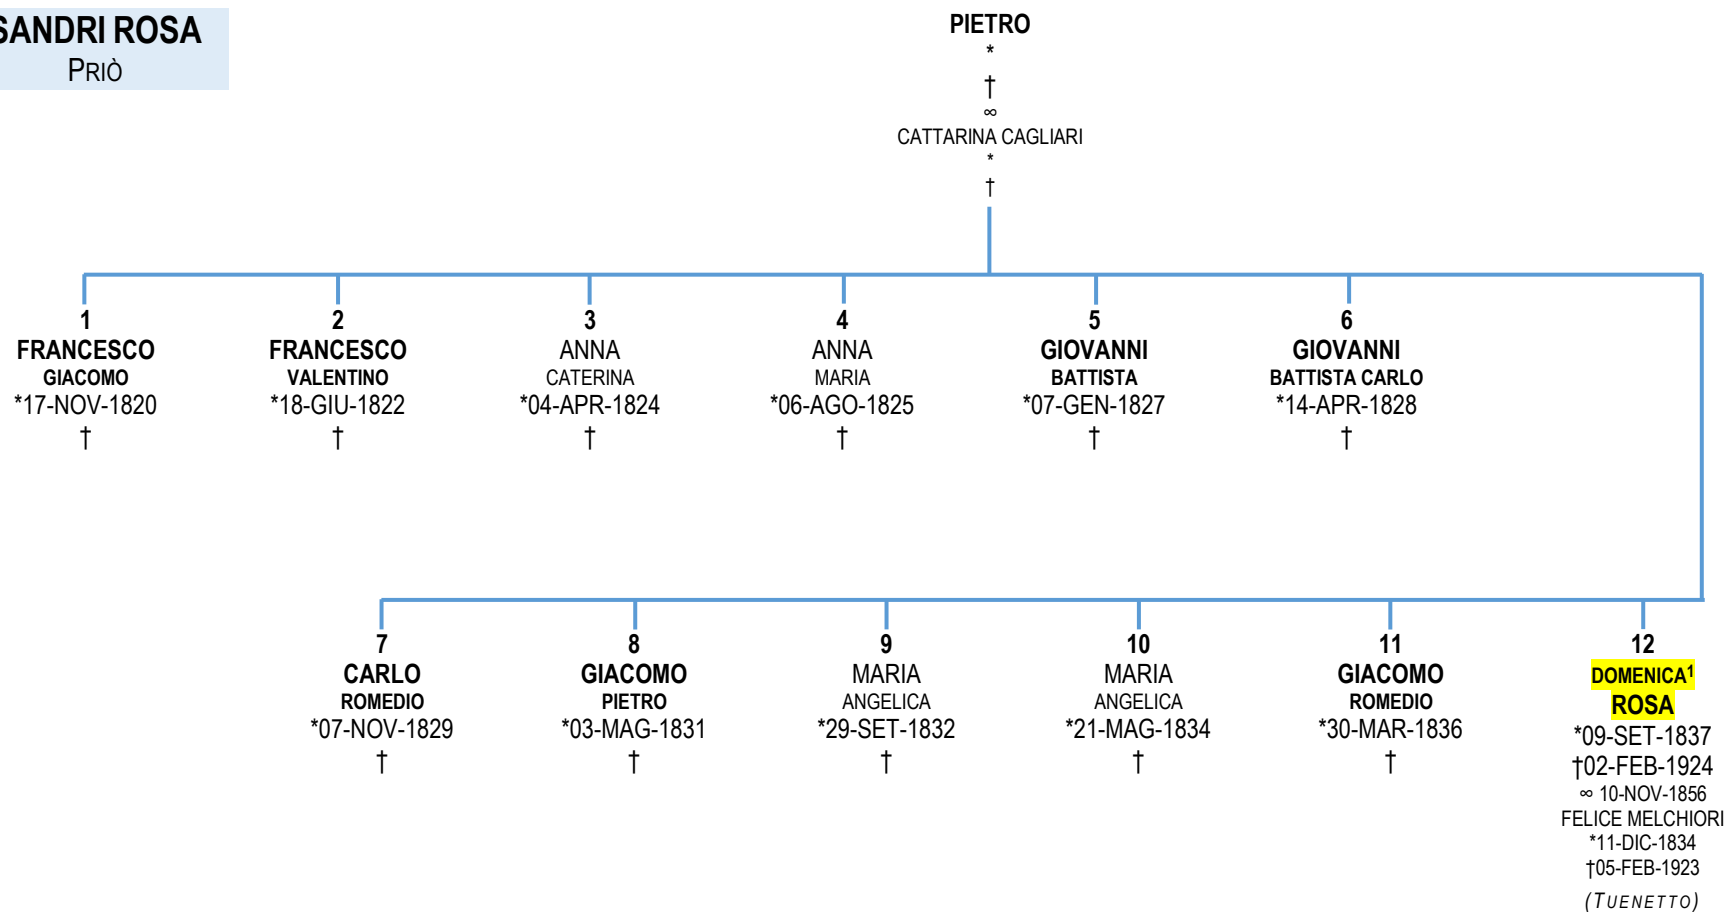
SANDRI ROSA
PRIÒ

PIETRO
*
†
∞
CATTARINA CAGLIARI
*
†

1
FRANCESCO
GIACOMO
*17-NOV-1820
†

2
FRANCESCO
VALENTINO
*18-GIU-1822
†

3
ANNA
CATERINA
*04-APR-1824
†

4
ANNA
MARIA
*06-AGO-1825
†

5
GIOVANNI
BATTISTA
*07-GEN-1827
†

6
GIOVANNI
BATTISTA CARLO
*14-APR-1828
†

7
CARLO
ROMEDIO
*07-NOV-1829
†

8
GIACOMO
PIETRO
*03-MAG-1831
†

9
MARIA
ANGELICA
*29-SET-1832
†

10
MARIA
ANGELICA
*21-MAG-1834
†

11
GIACOMO
ROMEDIO
*30-MAR-1836
†

12
DOMENICA$^1$
ROSA
*09-SET-1837
†02-FEB-1924
∞ 10-NOV-1856
FELICE MELCHIORI
*11-DIC-1834
†05-FEB-1923
(TUENETTO)